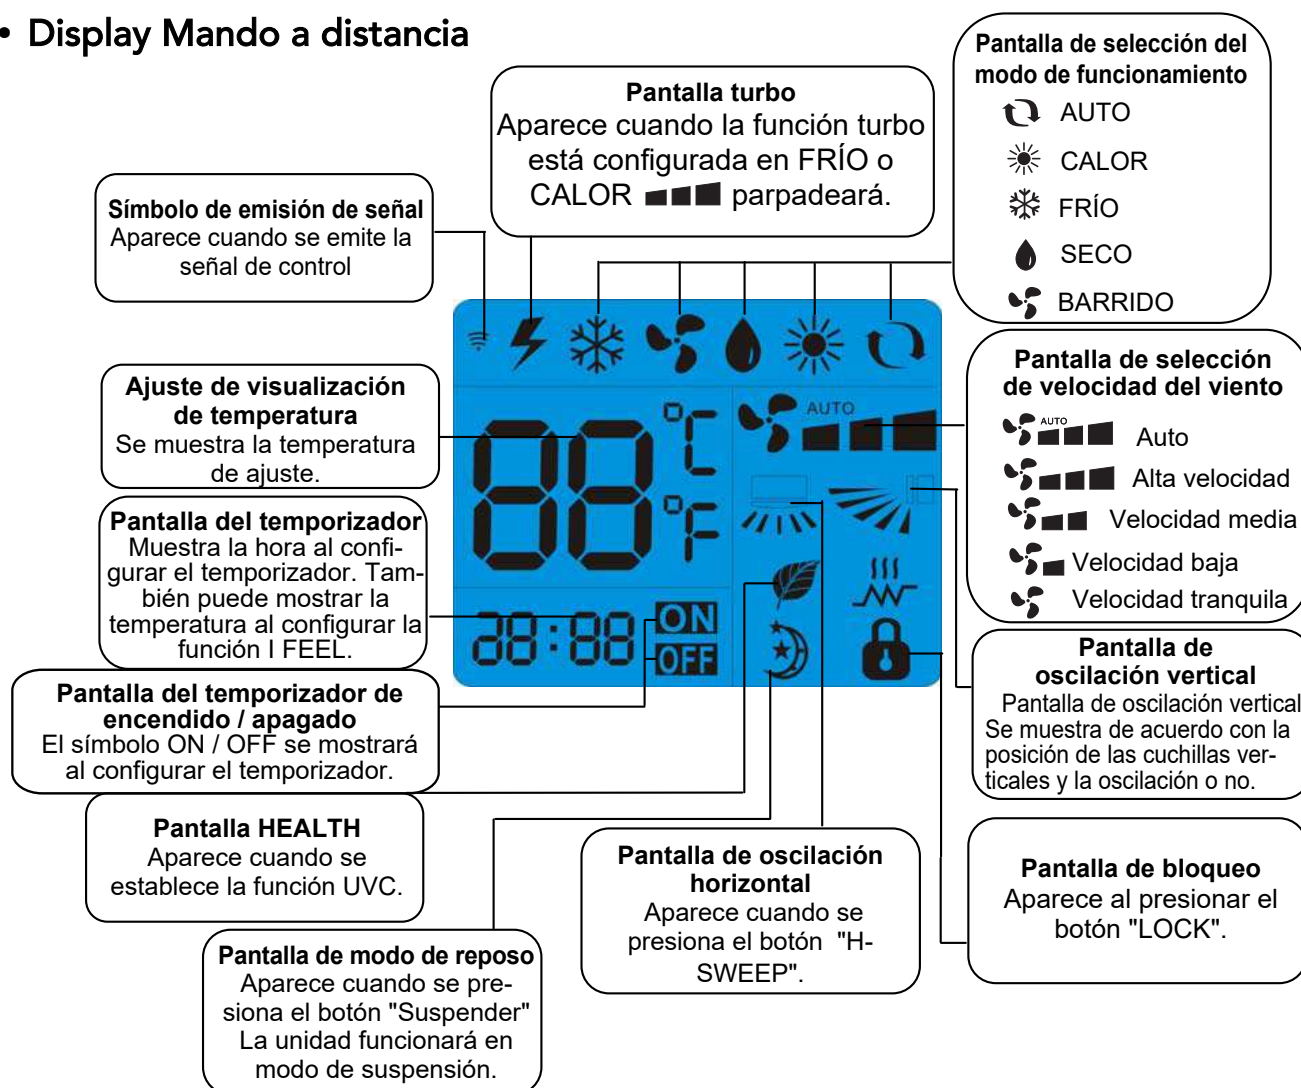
• Display Mando a distancia

**Pantalla turbo**
Aparece cuando la función turbo está configurada en FRÍO o CALOR parpadeará.

**Pantalla de selección del modo de funcionamiento**
AUTO
CALOR
FRÍO
SECO
BARRIDO

**Símbolo de emisión de señal**
Aparece cuando se emite la señal de control

**Ajuste de visualización de temperatura**
Se muestra la temperatura de ajuste.

**Pantalla del temporizador**
Muestra la hora al configurar el temporizador. También puede mostrar la temperatura al configurar la función I FEEL.

**Pantalla del temporizador de encendido / apagado**
El símbolo ON / OFF se mostrará al configurar el temporizador.

AUTO
88 °C °F
88:88 ON OFF

**Pantalla de selección de velocidad del viento**
AUTO Auto
Alta velocidad
Velocidad media
Velocidad baja
Velocidad tranquila

**Pantalla de oscilación vertical**
Pantalla de oscilación vertical Se muestra de acuerdo con la posición de las cuchillas verticales y la oscilación o no.

**Pantalla HEALTH**
Aparece cuando se establece la función UVC.

**Pantalla de oscilación horizontal**
Aparece cuando se presiona el botón "H-SWEEP".

**Pantalla de bloqueo**
Aparece al presionar el botón "LOCK".

**Pantalla de modo de reposo**
Aparece cuando se presiona el botón "Suspender" La unidad funcionará en modo de suspensión.